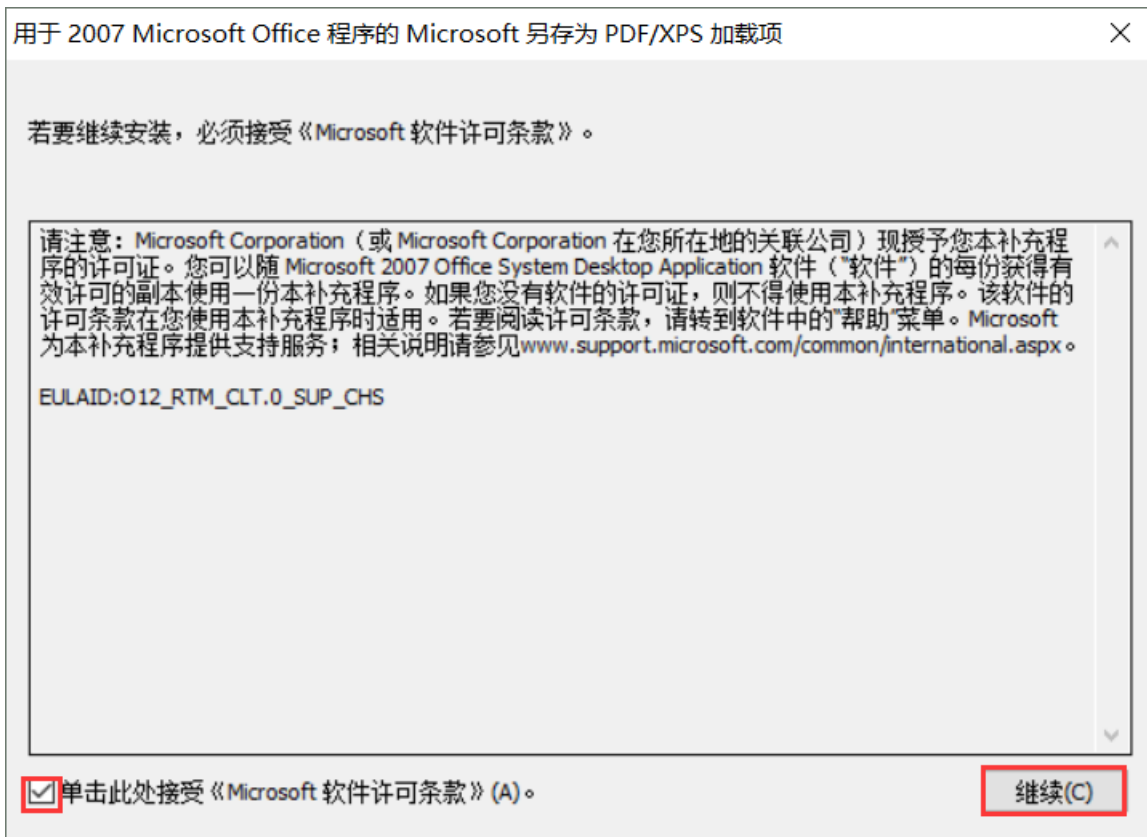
用于 2007 Microsoft Office 程序的 Microsoft 另存为 PDF/XPS 加载项

若要继续安装，必须接受《Microsoft 软件许可条款》。

请注意：Microsoft Corporation（或 Microsoft Corporation 在您所在地的关联公司）现授予您本补充程序的许可证。您可以随 Microsoft 2007 Office System Desktop Application 软件（"软件"）的每份获得有效许可的副本使用一份本补充程序。如果您没有软件的许可证，则不得使用本补充程序。该软件的许可条款在您使用本补充程序时适用。若要阅读许可条款，请转到软件中的"帮助"菜单。Microsoft 为本补充程序提供支持服务；相关说明请参见www.support.microsoft.com/common/international.aspx。

EULAID:O12_RTM_CLT.0_SUP_CHS

单击此处接受《Microsoft 软件许可条款》(A)。

继续(C)